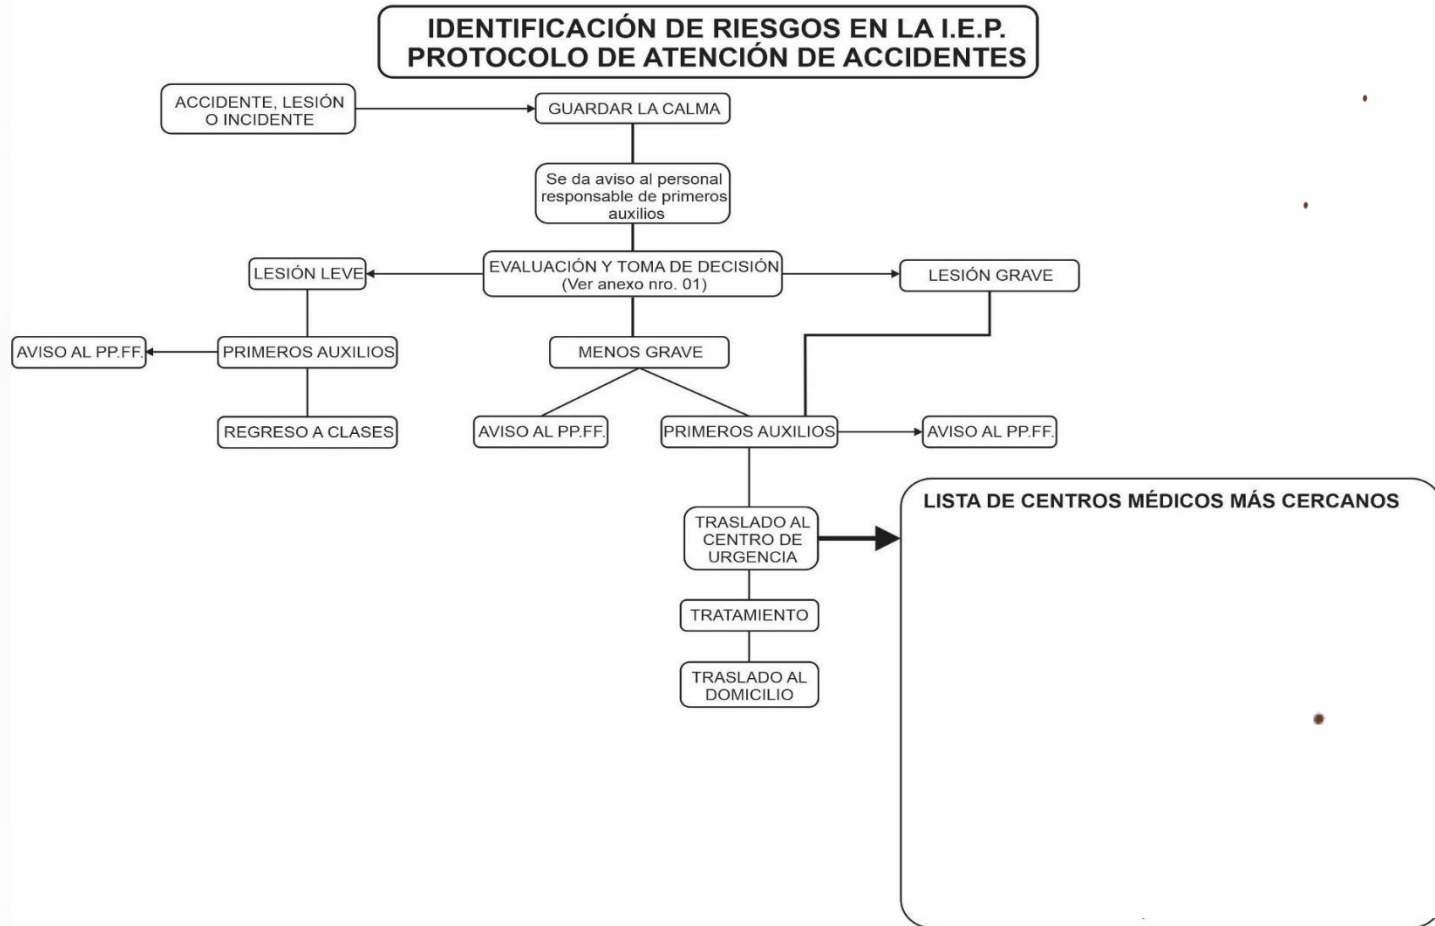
IDENTIFICACIÓN DE RIESGOS EN LA I.E.P.
PROTOCOLO DE ATENCIÓN DE ACCIDENTES

ACCIDENTE, LESIÓN O INCIDENTE

GUARDAR LA CALMA

Se da aviso al personal responsable de primeros auxilios

EVALUACIÓN Y TOMA DE DECISIÓN (Ver anexo nro. 01)

LESIÓN LEVE

LESIÓN GRAVE

AVISO AL PP.FF.

PRIMEROS AUXILIOS

MENOS GRAVE

REGRESO A CLASES

AVISO AL PP.FF.

PRIMEROS AUXILIOS

AVISO AL PP.FF.

TRASLADO AL CENTRO DE URGENCIA

LISTA DE CENTROS MÉDICOS MÁS CERCANOS

TRATAMIENTO

TRASLADO AL DOMICILIO